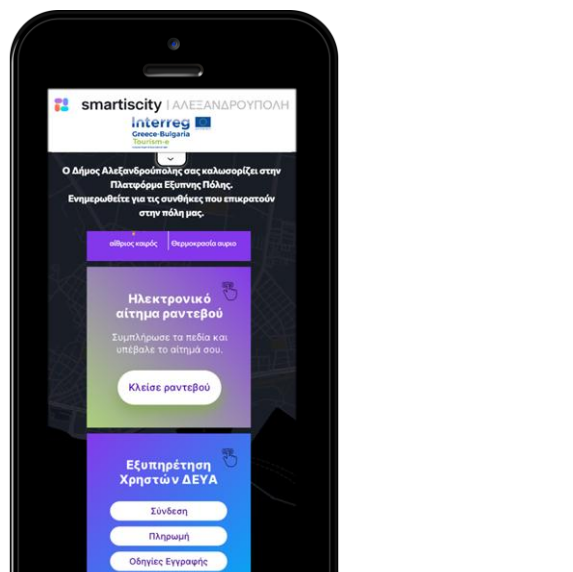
smartiscity | ΑΛΕΞΑΝΔΡΟΥΠΟΛΗ

Interreg
Greece-Bulgaria
Tourism-e

Ο Δήμος Αλεξανδρούπολης σας καλωσορίζει στην Πλατφόρμα Εξυπνης Πόλης. Ενημερωθείτε για τις συνθήκες που επικρατούν στην πόλη μας.

αίθριος καιρός | Θερμοκρασία αύριο

Ηλεκτρονικό αίτημα ραντεβού

Συμπλήρωσε τα πεδία και υπέβαλε το αίτημά σου.

Κλείσε ραντεβού

Εξυπηρέτηση Χρηστών ΔΕΥΑ

Σύνδεση

Πληρωμή

Οδηγίες Εγγραφής